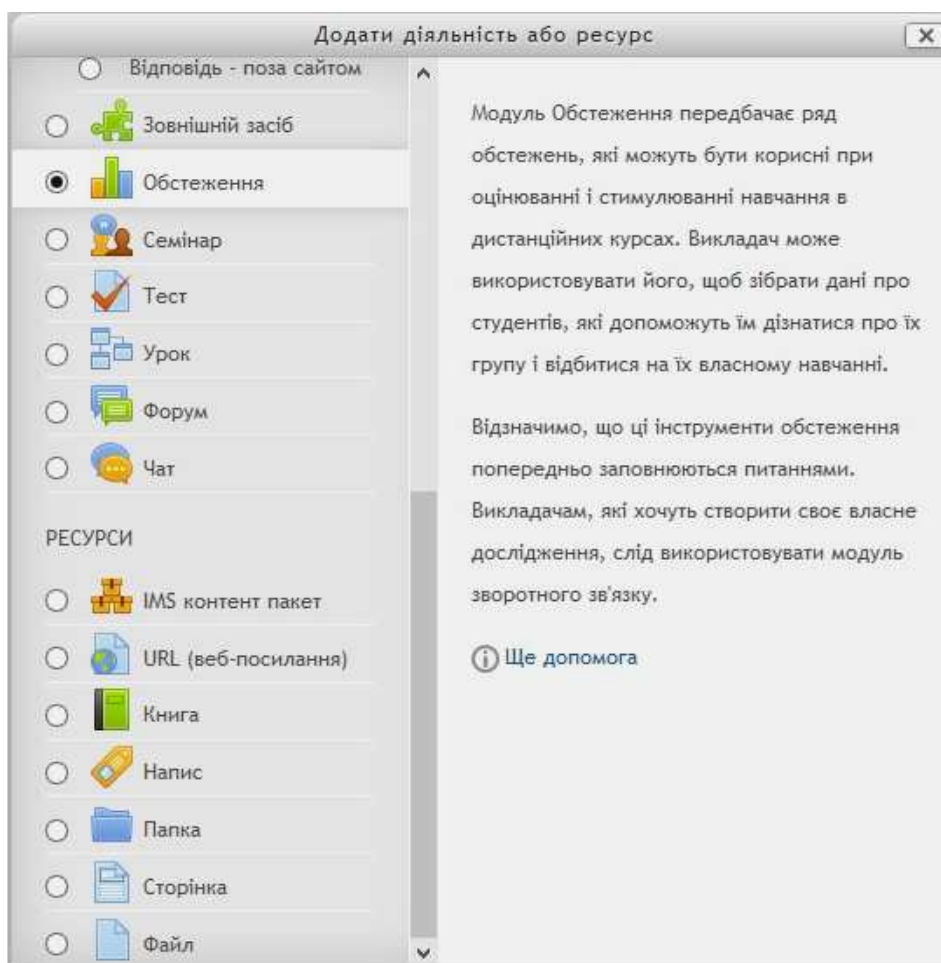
Додати діяльність або ресурс

Відповідь - поза сайтом

Зовнішній засіб

Обстеження

Семінар

Тест

Урок

Форум

Чат

РЕСУРСИ

IMS контент пакет

URL (веб-посилання)

Книга

Напис

Папка

Сторінка

Файл

Модуль Обстеження передбачає ряд обстежень, які можуть бути корисні при оцінюванні і стимулюванні навчання в дистанційних курсах. Викладач може використовувати його, щоб зібрати дані про студентів, які допоможуть їм дізнатися про їх групу і відбитися на їх власному навчанні.

Відзначимо, що ці інструменти обстеження попередньо заповнюються питаннями. Викладачам, які хочуть створити своє власне дослідження, слід використовувати модуль зворотного зв'язку.

Ще допомога